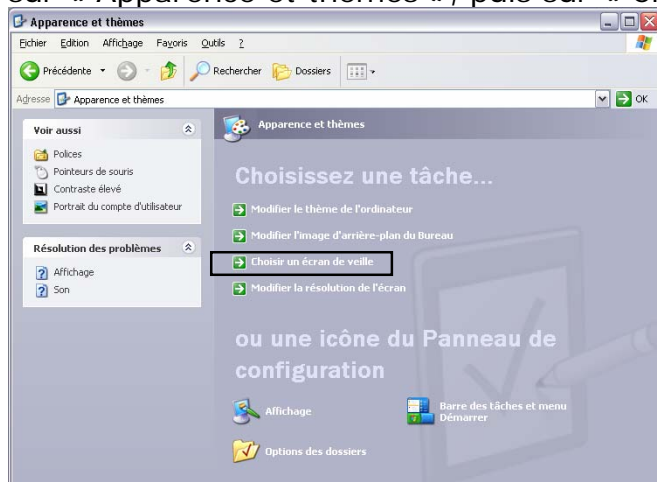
sur « Apparence et thèmes », puis sur « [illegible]

Apparence et thèmes

Fichier Edition Affichage Favoris Outils ?

Précédente Rechercher Dossiers

Adresse Apparence et thèmes OK

Voir aussi

Polices

Pointeurs de souris

Contraste élevé

Portrait du compte d'utilisateur

Résolution des problèmes

Affichage

Son

Apparence et thèmes

Choisissez une tâche...

Modifier le thème de l'ordinateur

Modifier l'image d'arrière-plan du Bureau

Choisir un écran de veille

Modifier la résolution de l'écran

ou une icône du Panneau de configuration

Affichage

Barre des tâches et menu Démarrer

Options des dossiers